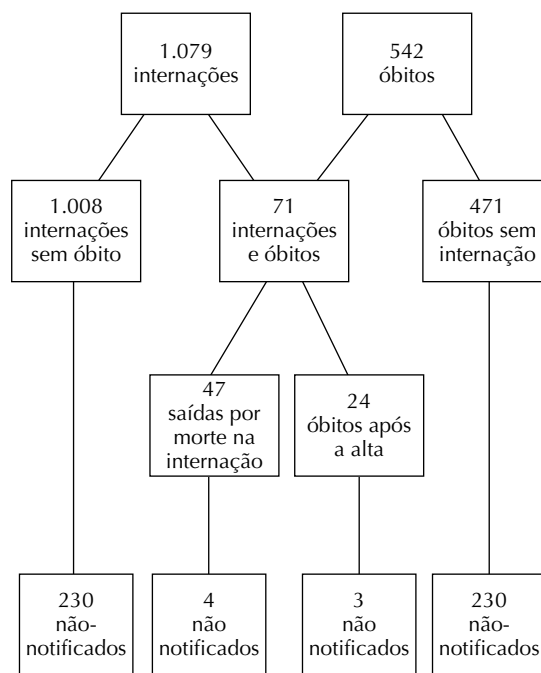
1.079 internações

542 óbitos

1.008 internações sem óbito

71 internações e óbitos

471 óbitos sem internação

47 saídas por morte na internação

24 óbitos após a alta

230 não-notificados

4 não notificados

3 não notificados

230 não-notificados